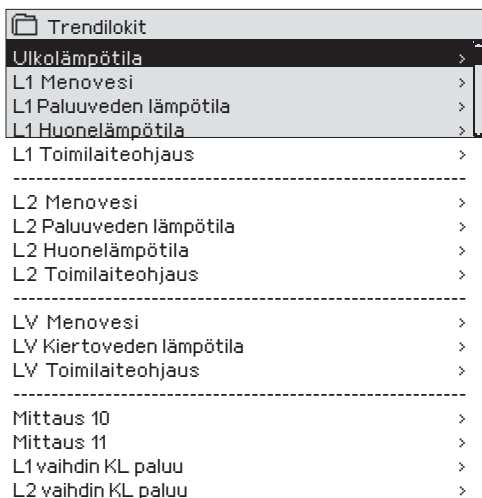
Trendilokit

Ulkolämpötila >
L1 Menovesi >
L1 Paluuveden lämpötila >
L1 Huonelämpötila >
L1 Toimilaiteohjaus >

L2 Menovesi >
L2 Paluuveden lämpötila >
L2 Huonelämpötila >
L2 Toimilaiteohjaus >

LV Menovesi >
LV Kiertoveden lämpötila >
LV Toimilaiteohjaus >

Mittaus 10 >
Mittaus 11 >
L1 vaihdin KL paluu >
L2 vaihdin KL paluu >